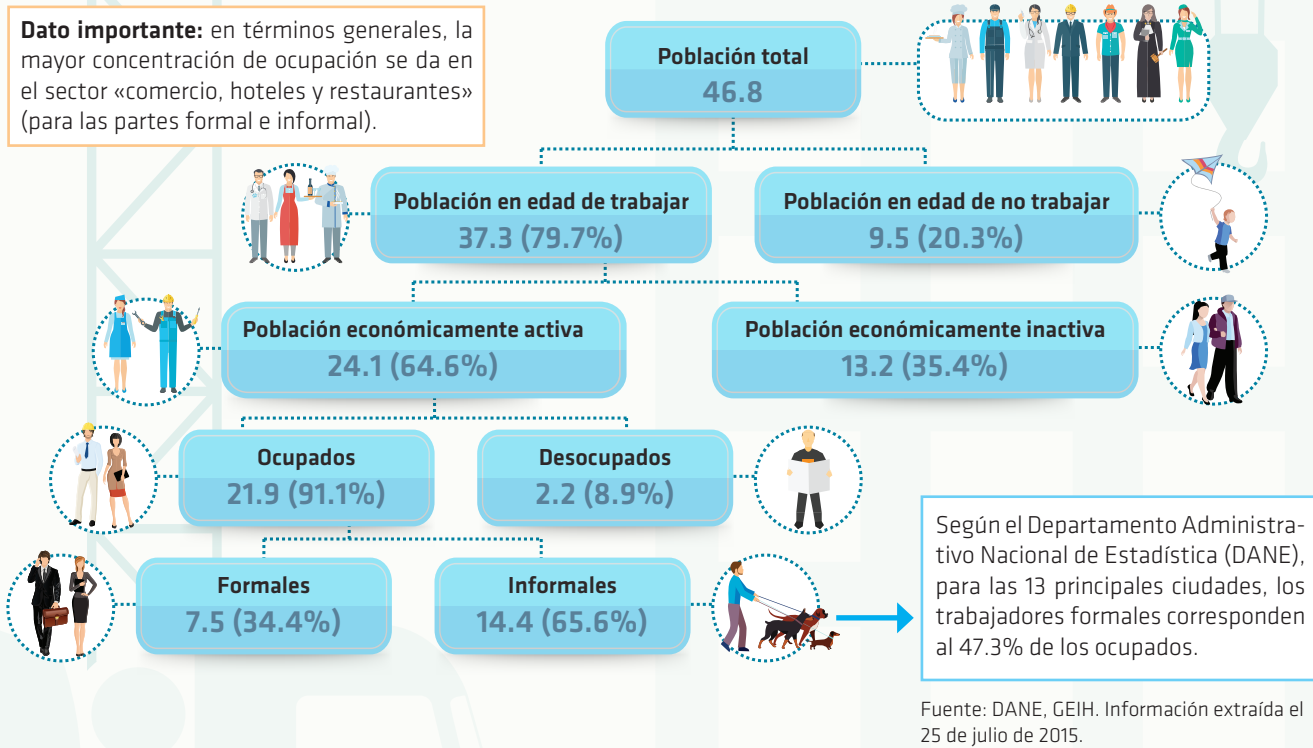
**Dato importante:** en términos generales, la mayor concentración de ocupación se da en el sector «comercio, hoteles y restaurantes» (para las partes formal e informal).

Población total
46.8

Población en edad de trabajar
37.3 (79.7%)

Población en edad de no trabajar
9.5 (20.3%)

Población económicamente activa
24.1 (64.6%)

Población económicamente inactiva
13.2 (35.4%)

Ocupados
21.9 (91.1%)

Desocupados
2.2 (8.9%)

Formales
7.5 (34.4%)

Informales
14.4 (65.6%)

Según el Departamento Administrativo Nacional de Estadística (DANE), para las 13 principales ciudades, los trabajadores formales corresponden al 47.3% de los ocupados.

Fuente: DANE, GEIH. Información extraída el 25 de julio de 2015.